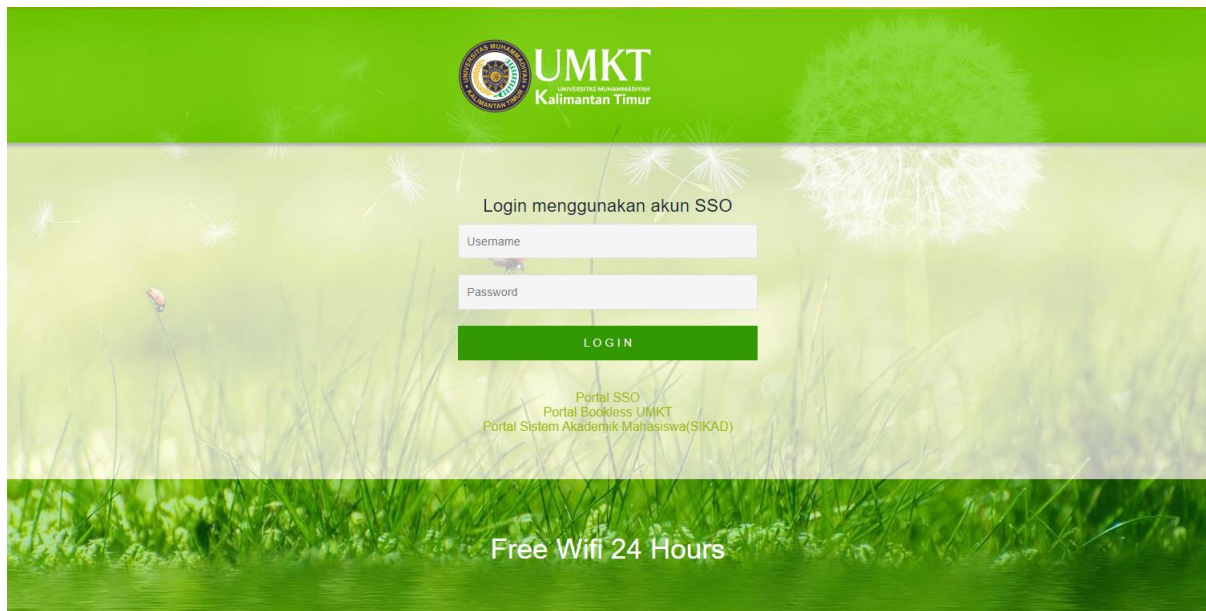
UNIVERSITAS MUHAMMADIYAH KALIMANTAN TIMUR
UMKT
UNIVERSITAS MUHAMMADIYAH
Kalimantan Timur

Login menggunakan akun SSO

Username

Password

LOGIN

Portal SSO
Portal Bookless UMKT
Portal Sistem Akademik Mahasiswa(SIKAD)

Free Wifi 24 Hours